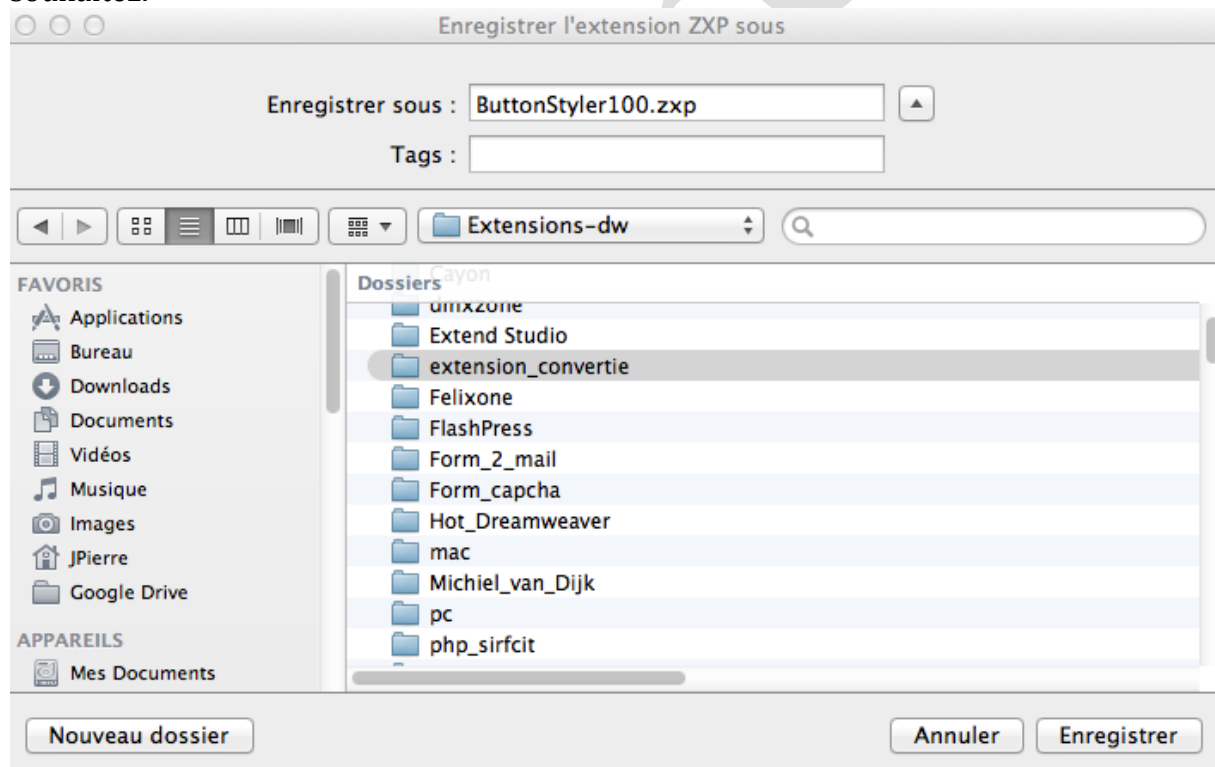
souhaitez.

Enregistrer l'extension ZXP sous

Enregistrer sous : ButtonStyler100.zxp

Tags :

Extensions-dw

FAVORIS
Applications
Bureau
Downloads
Documents
Vidéos
Musique
Images
JPierre
Google Drive

APPAREILS
Mes Documents

Dossiers
Cayon
dmxzone
Extend Studio
extension_convertie
Felixone
FlashPress
Form_2_mail
Form_capcha
Hot_Dreamweaver
mac
Michiel_van_Dijk
pc
php_sirfcit

Nouveau dossier

Annuler

Enregistrer